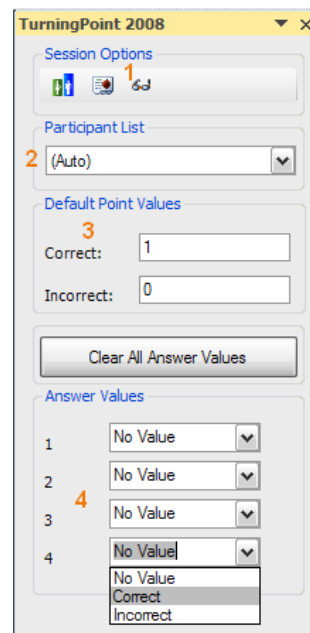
TurningPoint 2008

Session Options
1

Participant List
2 (Auto)

Default Point Values
3
Correct: 1
Incorrect: 0

Clear All Answer Values

Answer Values
1 No Value
2 No Value
3 No Value
4 No Value
4
No Value
Correct
Incorrect